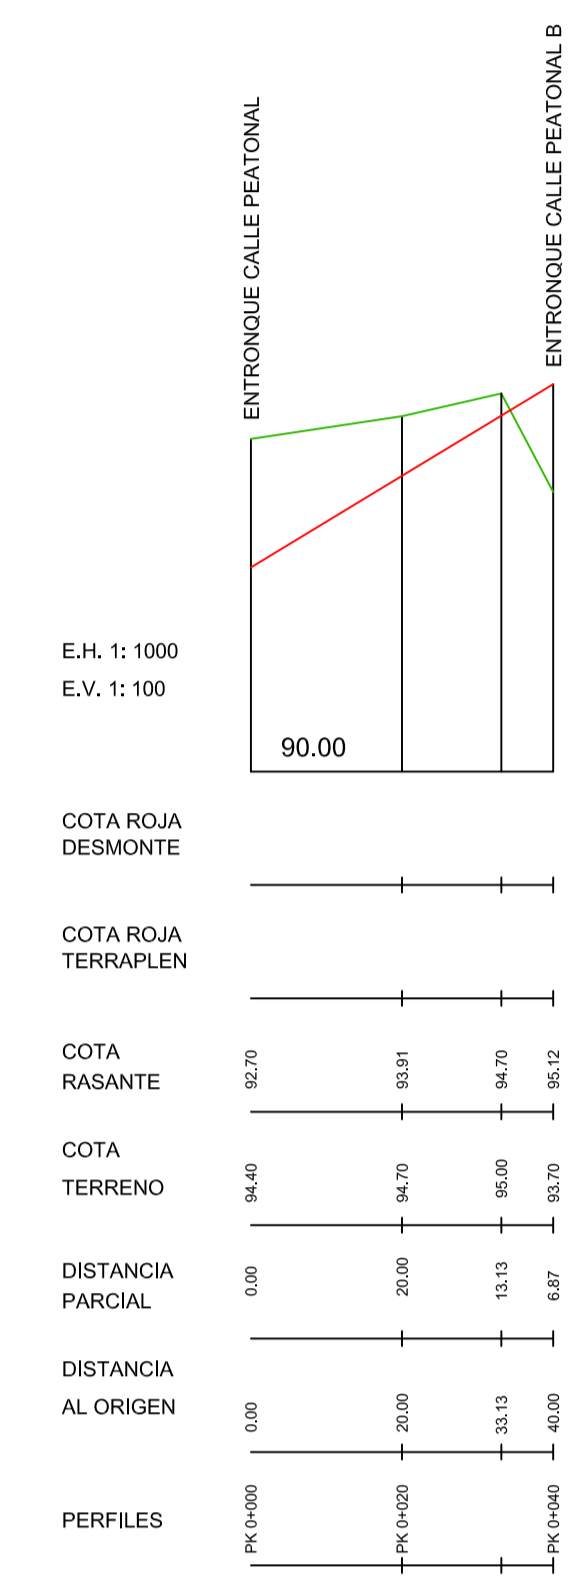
ENTRONQUE CALLE PEATONAL

ENTRONQUE CALLE PEATONAL B

E.H. 1: 1000
E.V. 1: 100

90.00

COTA ROJA DESMONTE

COTA ROJA TERRAPLEN

| COTA RASANTE | 92.70 | 93.91 | 94.70 | 95.12 |
|---|---|---|---|---|
| COTA TERRENO | 94.40 | 94.70 | 95.00 | 93.70 |
| DISTANCIA PARCIAL | 0.00 | 20.00 | 13.13 | 6.87 |
| DISTANCIA AL ORIGEN | 0.00 | 20.00 | 33.13 | 40.00 |
| PERFILES | PK 0+000 | PK 0+020 | | PK 0+040 |